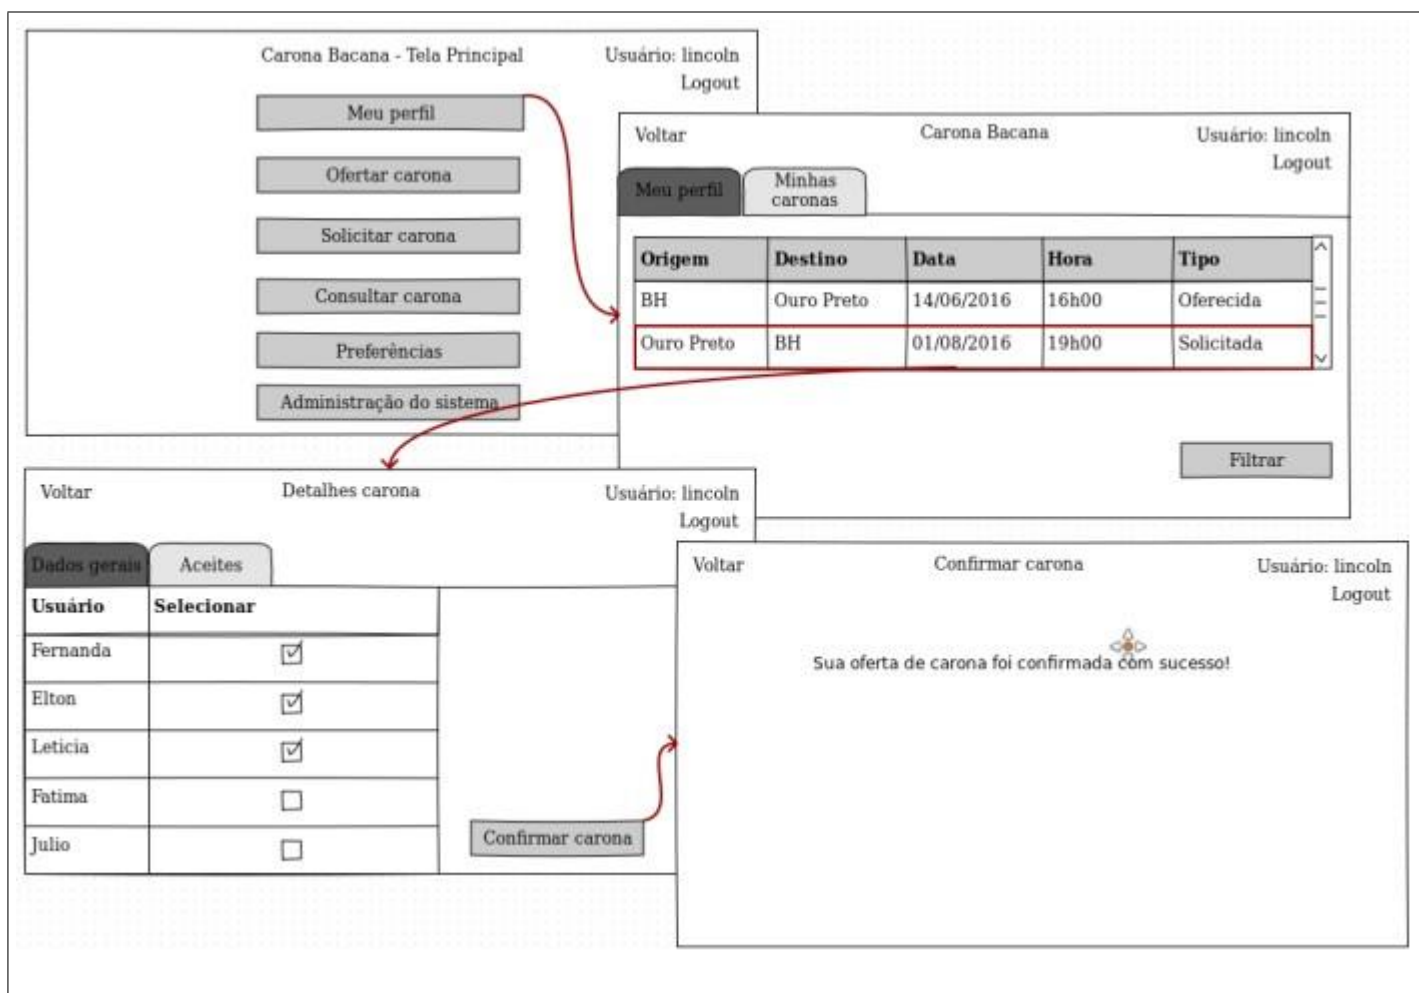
Carona Bacana - Tela Principal

Usuário: lincoln
Logout

Meu perfil

Ofertar carona

Solicitar carona

Consultar carona

Preferências

Administração do sistema

Voltar

Carona Bacana

Usuário: lincoln
Logout

Meu perfil

Minhas caronas

| Origem | Destino | Data | Hora | Tipo |
|---|---|---|---|---|
| BH | Ouro Preto | 14/06/2016 | 16h00 | Oferecida |
| Ouro Preto | BH | 01/08/2016 | 19h00 | Solicitada |

Filtrar

Voltar

Detalhes carona

Usuário: lincoln
Logout

Dados gerais

Aceites

| Usuário | Selecionar |
|---|---|
| Fernanda | ☑ |
| Elton | ☑ |
| Leticia | ☑ |
| Fatima | ☐ |
| Julio | ☐ |

Confirmar carona

Voltar

Confirmar carona

Usuário: lincoln
Logout

Sua oferta de carona foi confirmada com sucesso!